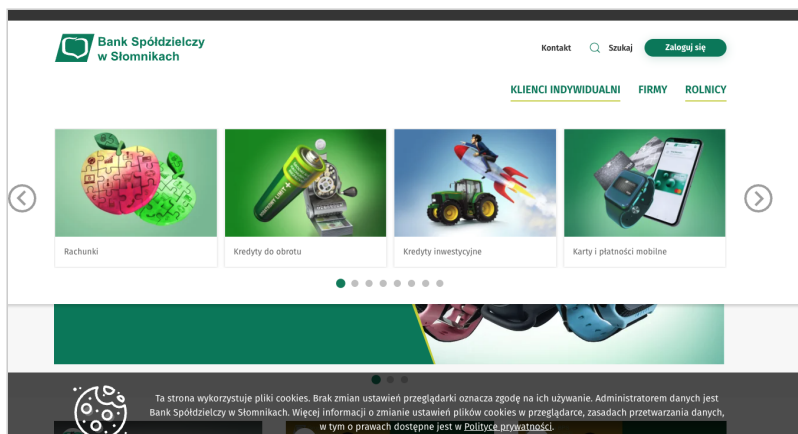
Bank Spółdzielczy w Słomnikach

Kontakt

Szukaj

Zaloguj się

KLIENCI INDYWIDUALNI

FIRMY

ROLNICY

Rachunki

Kredyty do obrotu

Kredyty inwestycyjne

Karty i płatności mobilne

Ta strona wykorzystuje pliki cookies. Brak zmian ustawień przeglądarki oznacza zgodę na ich używanie. Administratorem danych jest Bank Spółdzielczy w Słomnikach. Więcej informacji o zmianie ustawień plików cookies w przeglądarce, zasadach przetwarzania danych, w tym o prawach dostępne jest w Polityce prywatności.